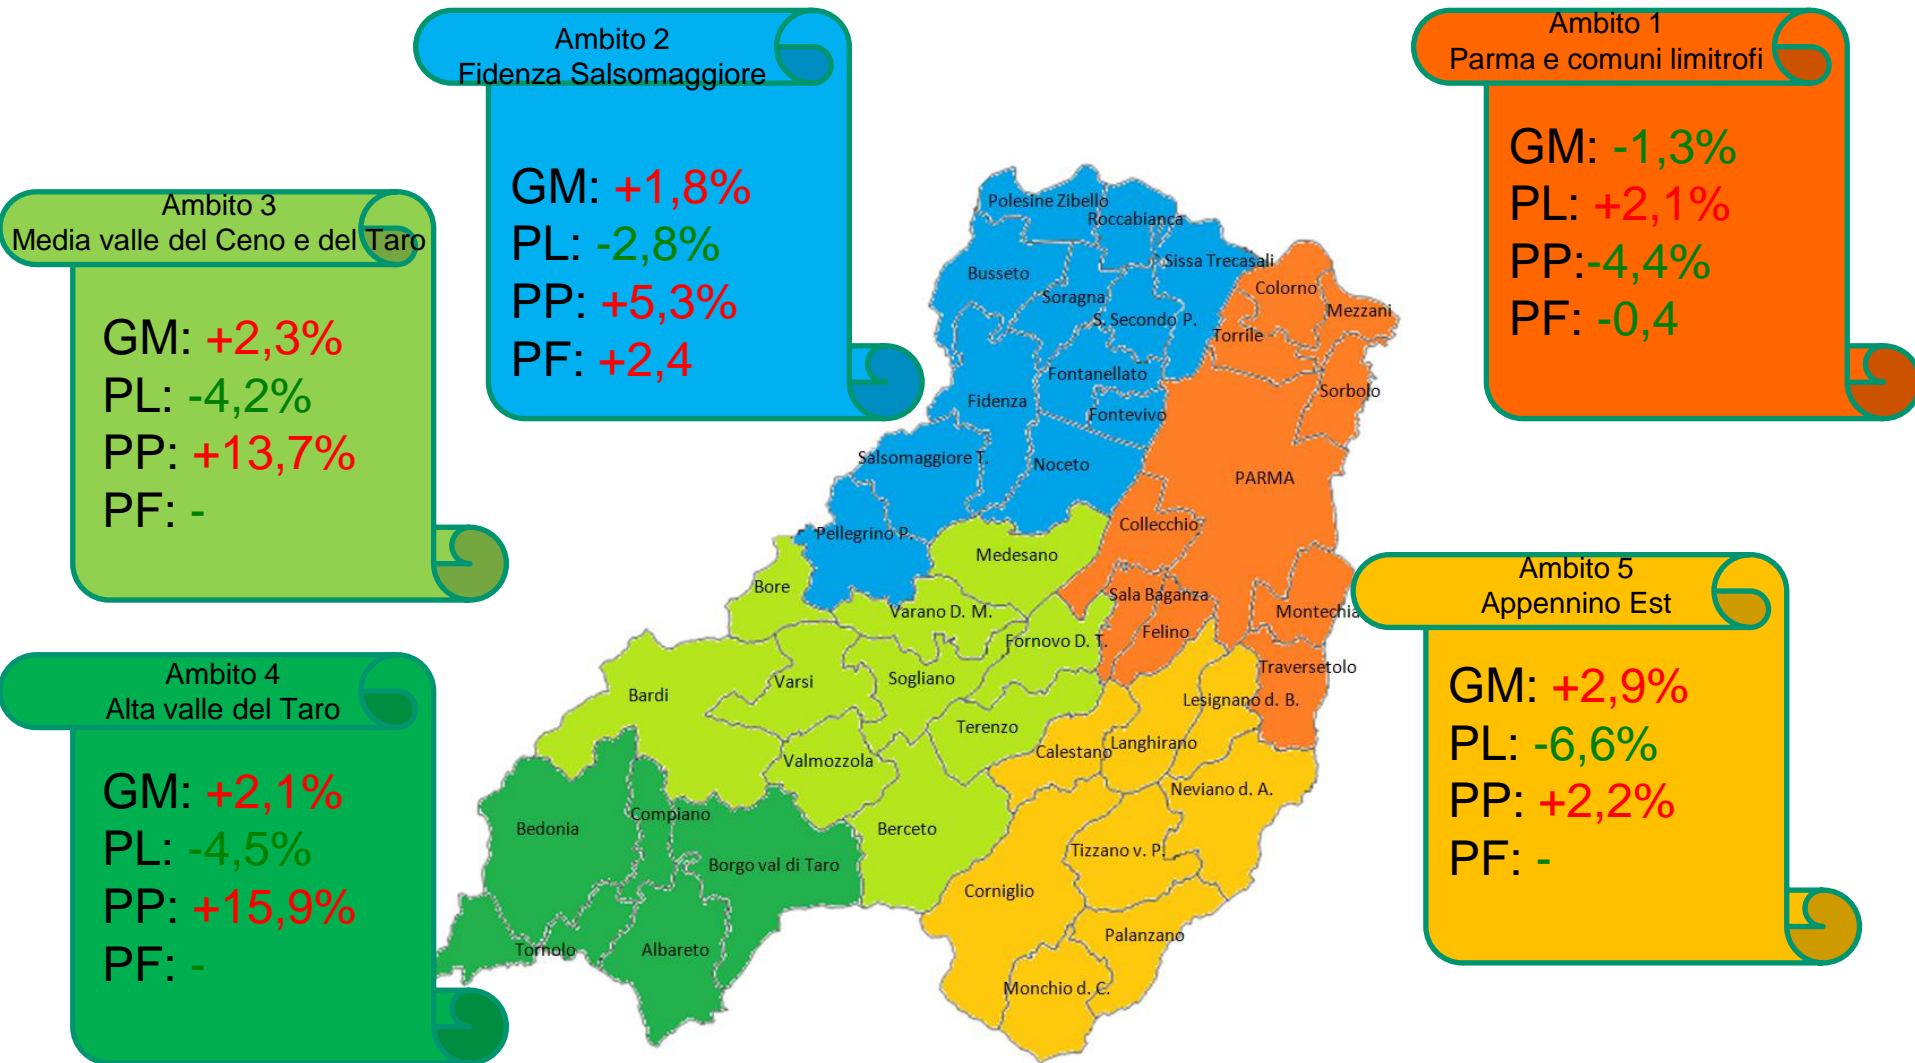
Ambito 2
Fidenza Salsomaggiore

GM: +1,8%
PL: -2,8%
PP: +5,3%
PF: +2,4

Ambito 1
Parma e comuni limitrofi

GM: -1,3%
PL: +2,1%
PP:-4,4%
PF: -0,4

Ambito 3
Media valle del Ceno e del Taro

GM: +2,3%
PL: -4,2%
PP: +13,7%
PF: -

Ambito 4
Alta valle del Taro

GM: +2,1%
PL: -4,5%
PP: +15,9%
PF: -

Ambito 5
Appennino Est

GM: +2,9%
PL: -6,6%
PP: +2,2%
PF: -

Polesine Zibello
Roccabianca
Sissa Trecasali
Busseto
Soragna
S. Secondo P.
Colorno
Mezzani
Torrile
Fontanellato
Fidenza
Fontevivo
Sorbolo
Salsomaggiore T.
Noceto
PARMA
Collecchio
Pellegrino P.
Medesano
Bore
Varano D. M.
Sala Baganza
Montechiarugolo
Fornovo D. T.
Felino
Traversetolo
Bardi
Varsi
Sogliano
Lesignano d. B.
Terenzo
Calestano
Langhirano
Valmozzola
Neviano d. A.
Bedonia
Compiano
Berceto
Borgo val di Taro
Tizzano v. P.
Corniglio
Tornolo
Albareto
Palanzano
Monchio d. C.